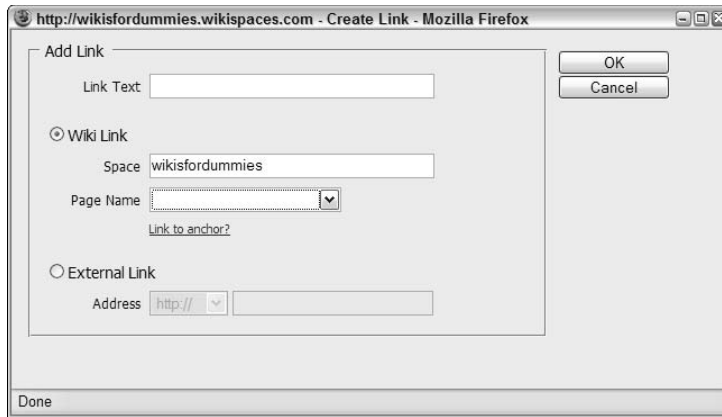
http://wikisfordummies.wikispaces.com - Create Link - Mozilla Firefox

Add Link

Link Text

Wiki Link

Space wikisfordummies

Page Name

Link to anchor?

External Link

Address http://

OK

Cancel

Done